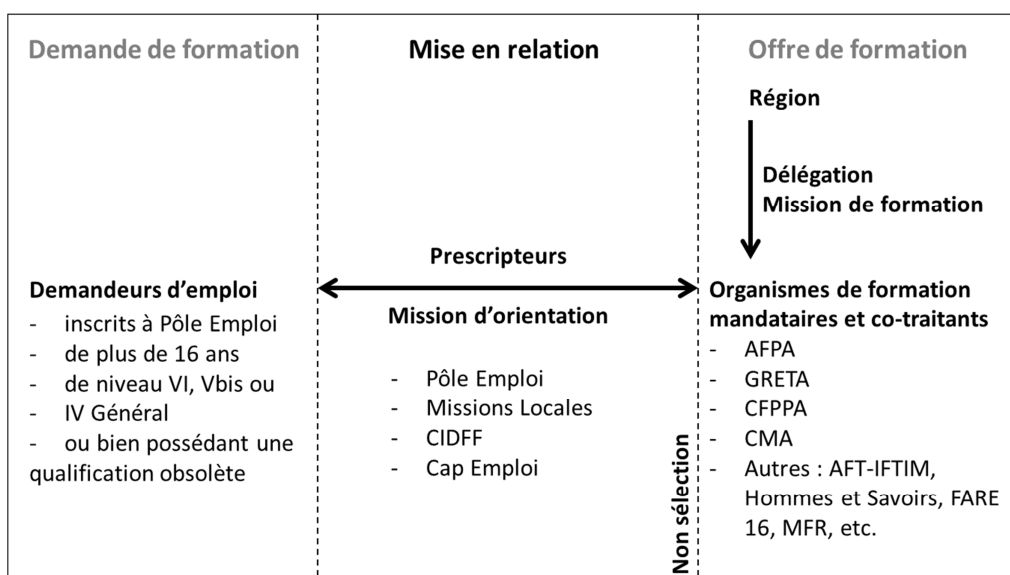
Demande de formation

Demandeurs d'emploi
- inscrits à Pôle Emploi
- de plus de 16 ans
- de niveau VI, Vbis ou
- IV Général
- ou bien possédant une qualification obsolète

Mise en relation

Prescripteurs

Mission d'orientation

- Pôle Emploi
- Missions Locales
- CIDFF
- Cap Emploi

Non sélection

Offre de formation

Région

Délégation
Mission de formation

Organismes de formation mandataires et co-traitants
- AFPA
- GRETA
- CFPPA
- CMA
- Autres : AFT-IFTIM, Hommes et Savoirs, FARE 16, MFR, etc.